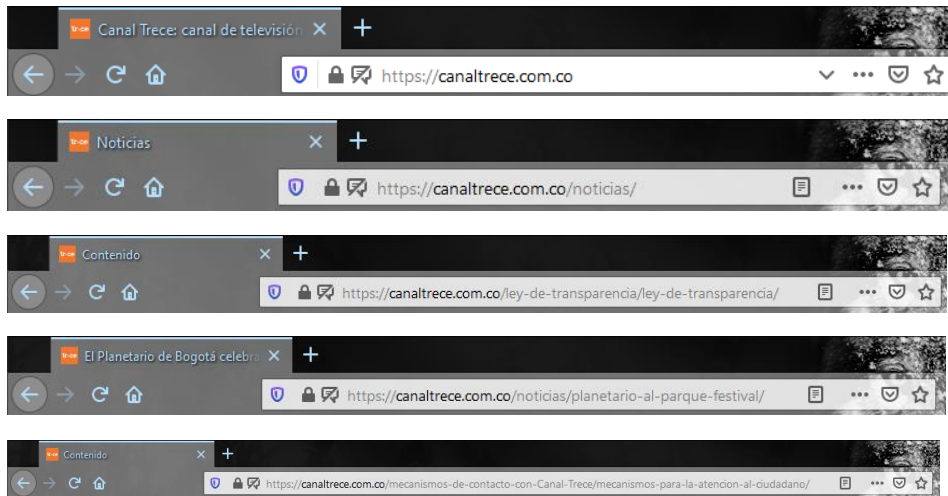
tr·ce Canal Trece: canal de televisión ×

https://canaltrece.com.co

tr·ce Noticias ×

https://canaltrece.com.co/noticias/

tr·ce Contenido ×

https://canaltrece.com.co/ley-de-transparencia/ley-de-transparencia/

tr·ce El Planetario de Bogotá celebra ×

https://canaltrece.com.co/noticias/planetario-al-parque-festival/

tr·ce Contenido ×

https://canaltrece.com.co/mecanismos-de-contacto-con-Canal-Trece/mecanismos-para-la-atencion-al-ciudadano/